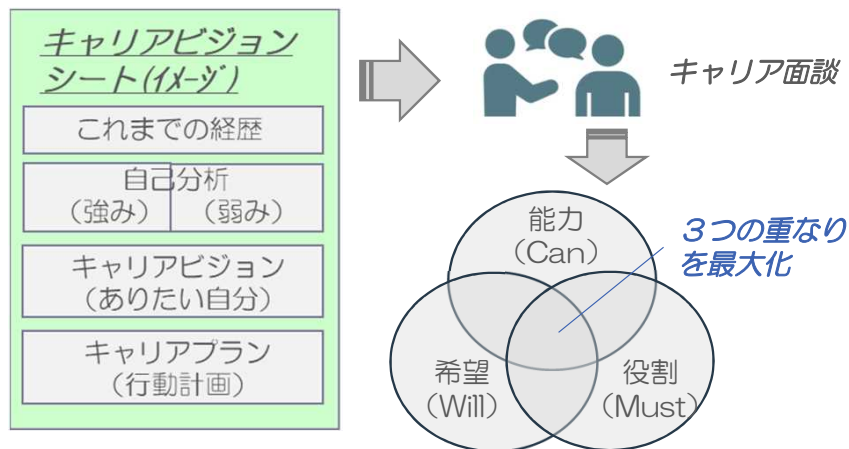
キャリアビジョンシート(イメージ)

これまでの経歴

自己分析
(強み) (弱み)

キャリアビジョン
(ありたい自分)

キャリアプラン
(行動計画)

キャリア面談

能力
(Can)

3つの重なりを最大化

希望
(Will)

役割
(Must)